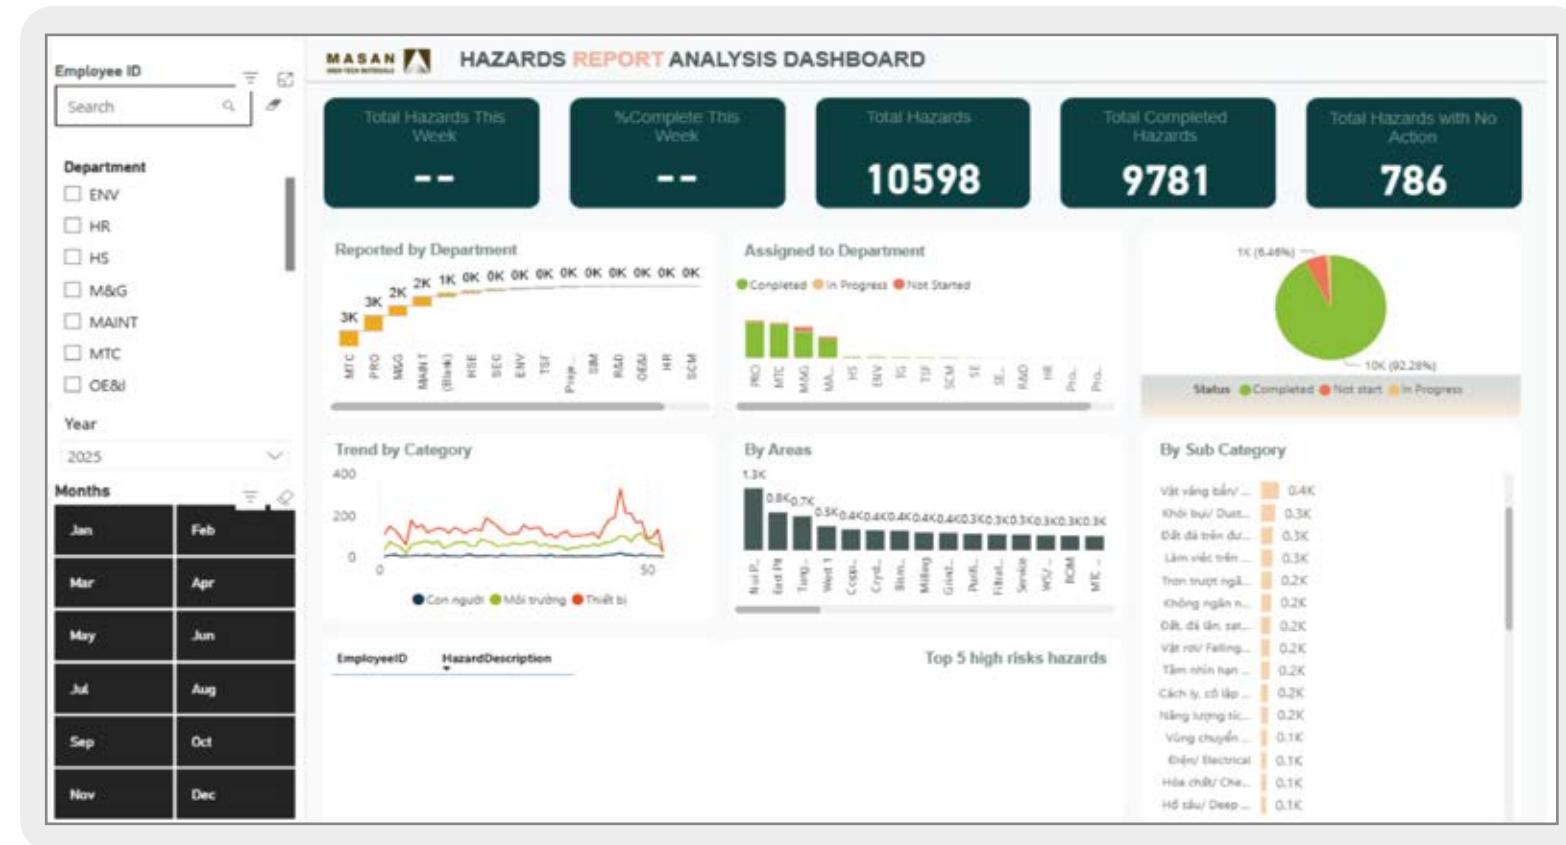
Employee ID

Search

Department

ENV

HR

HS

M&G

MAINT

MTC

OE&I

Year

2025

Months

| Jan | Feb |
|---|---|
| Mar | Apr |
| May | Jun |
| Jul | Aug |
| Sep | Oct |
| Nov | Dec |

MASAN

HAZARDS REPORT ANALYSIS DASHBOARD

Total Hazards This Week
--

%Complete This Week
--

Total Hazards
10598

Total Completed Hazards
9781

Total Hazards with No Action
786

Reported by Department

3K 3K 2K 2K 1K 0K 0K 0K 0K 0K 0K 0K 0K 0K 0K

MTC PRO M&G MAINT (Blank) HSE SEC ENV TSF Proje... SIM R&D OE&I HR SCM

Assigned to Department

Completed In Progress Not Started

PRO MTC M&G MA... HS ENV IG TSF SCM SE SE... R&D HR Pro... Pro...

1K (6.46%)

10K (92.28%)

Status Completed Not start In Progress

Trend by Category

400

200

0

0

50

Con người Môi trường Thiết bị

By Areas

1.3K 0.8K 0.7K 0.5K 0.4K 0.4K 0.4K 0.4K 0.4K 0.3K 0.3K 0.3K 0.3K 0.3K 0.3K

Nui P... East Pit Tung... West 1 Copp... Cryst... Bism... Milling Grind... Purif... Filtrat... Service WO/... ROM MTC...

By Sub Category

Vật văng bắn/ ... 0.4K
Khói bụi/ Dust... 0.3K
Đất đá trên dư... 0.3K
Làm việc trên ... 0.3K
Trơn trượt ngã... 0.2K
Không ngăn n... 0.2K
Đất, đá lăn, sạt... 0.2K
Vật rơi/ Falling... 0.2K
Tầm nhìn hạn ... 0.2K
Cách ly, cô lập ... 0.2K
Năng lượng tíc... 0.2K
Vùng chuyển ... 0.1K
Điện/ Electrical 0.1K
Hóa chất/ Che... 0.1K
Hố sâu/ Deep ... 0.1K

EmployeeID HazardDescription

Top 5 high risks hazards